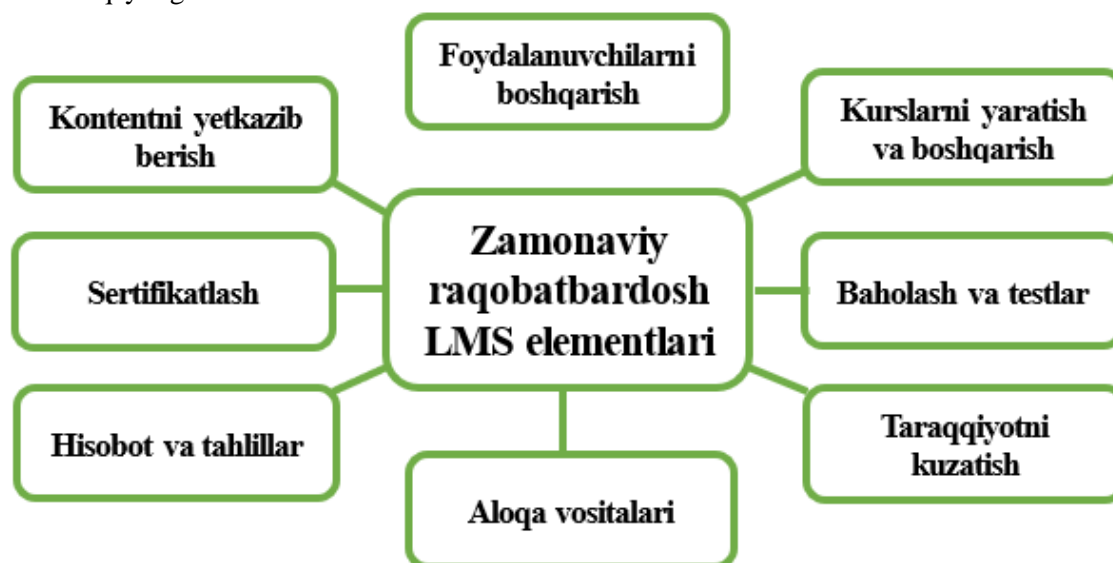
Foydalanuvchilarni boshqarish

Kontentni yetkazib berish

Kurslarni yaratish va boshqarish

Zamonaviy raqobatbardosh LMS elementlari

Sertifikatlash

Baholash va testlar

Hisobot va tahlillar

Taraqqiyotni kuzatish

Aloqa vositalari